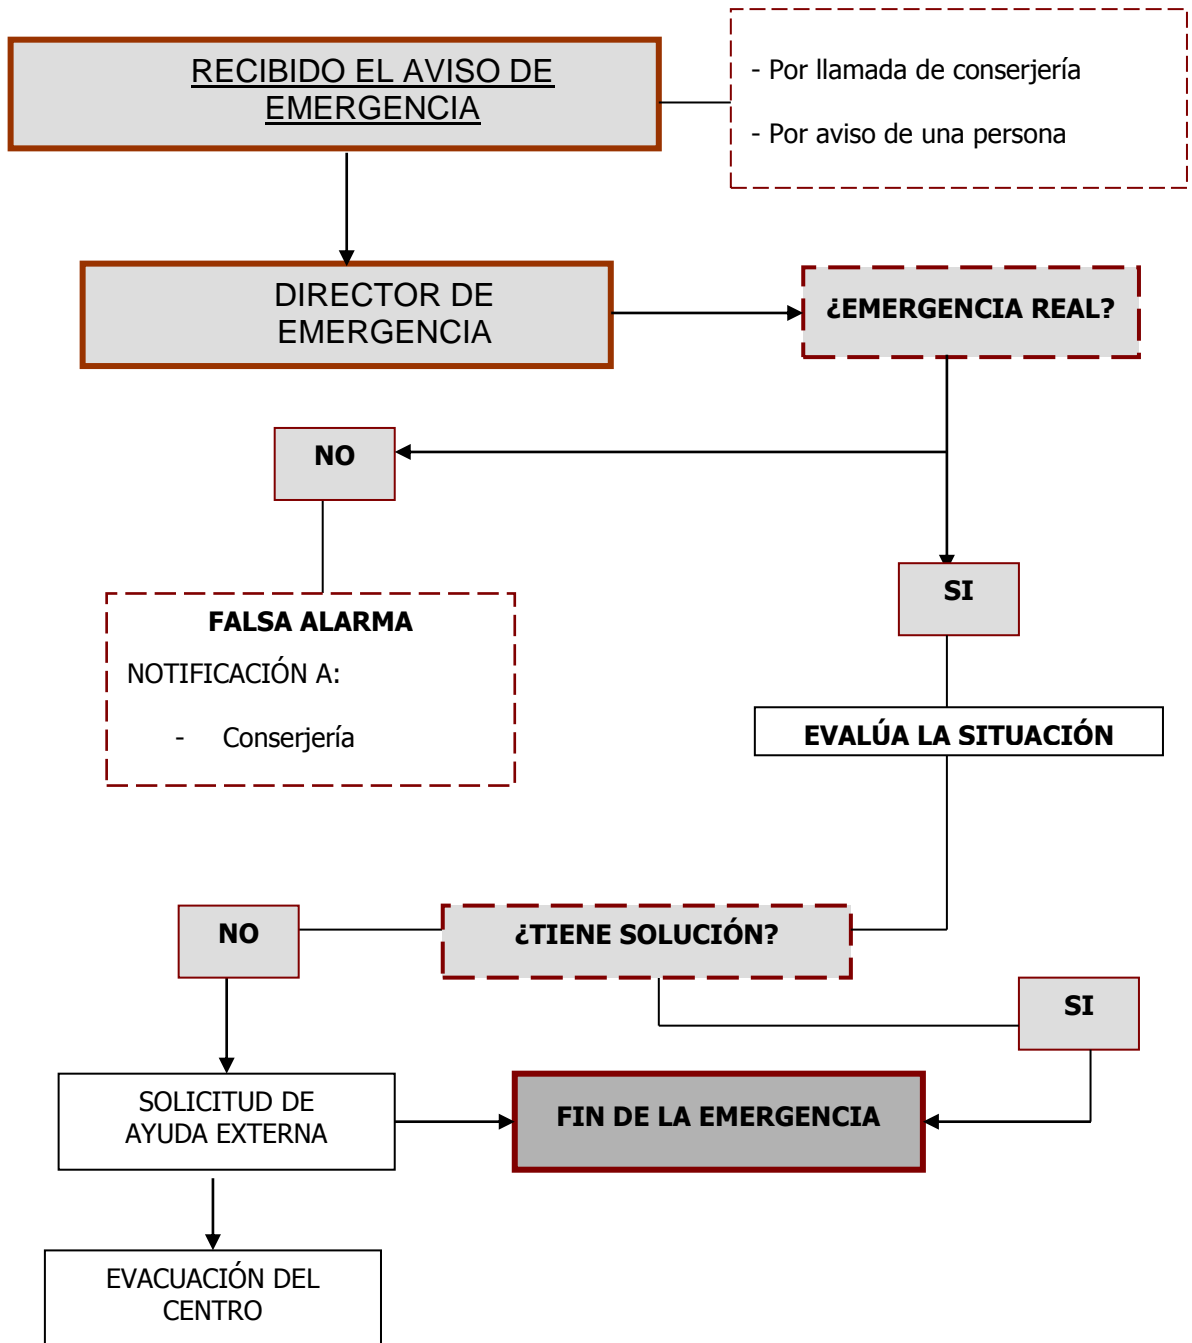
RECIBIDO EL AVISO DE EMERGENCIA

- Por llamada de conserjería

- Por aviso de una persona

DIRECTOR DE EMERGENCIA

¿EMERGENCIA REAL?

NO

SI

FALSA ALARMA

NOTIFICACIÓN A:

- Conserjería

EVALÚA LA SITUACIÓN

NO

¿TIENE SOLUCIÓN?

SI

SOLICITUD DE AYUDA EXTERNA

FIN DE LA EMERGENCIA

EVACUACIÓN DEL CENTRO